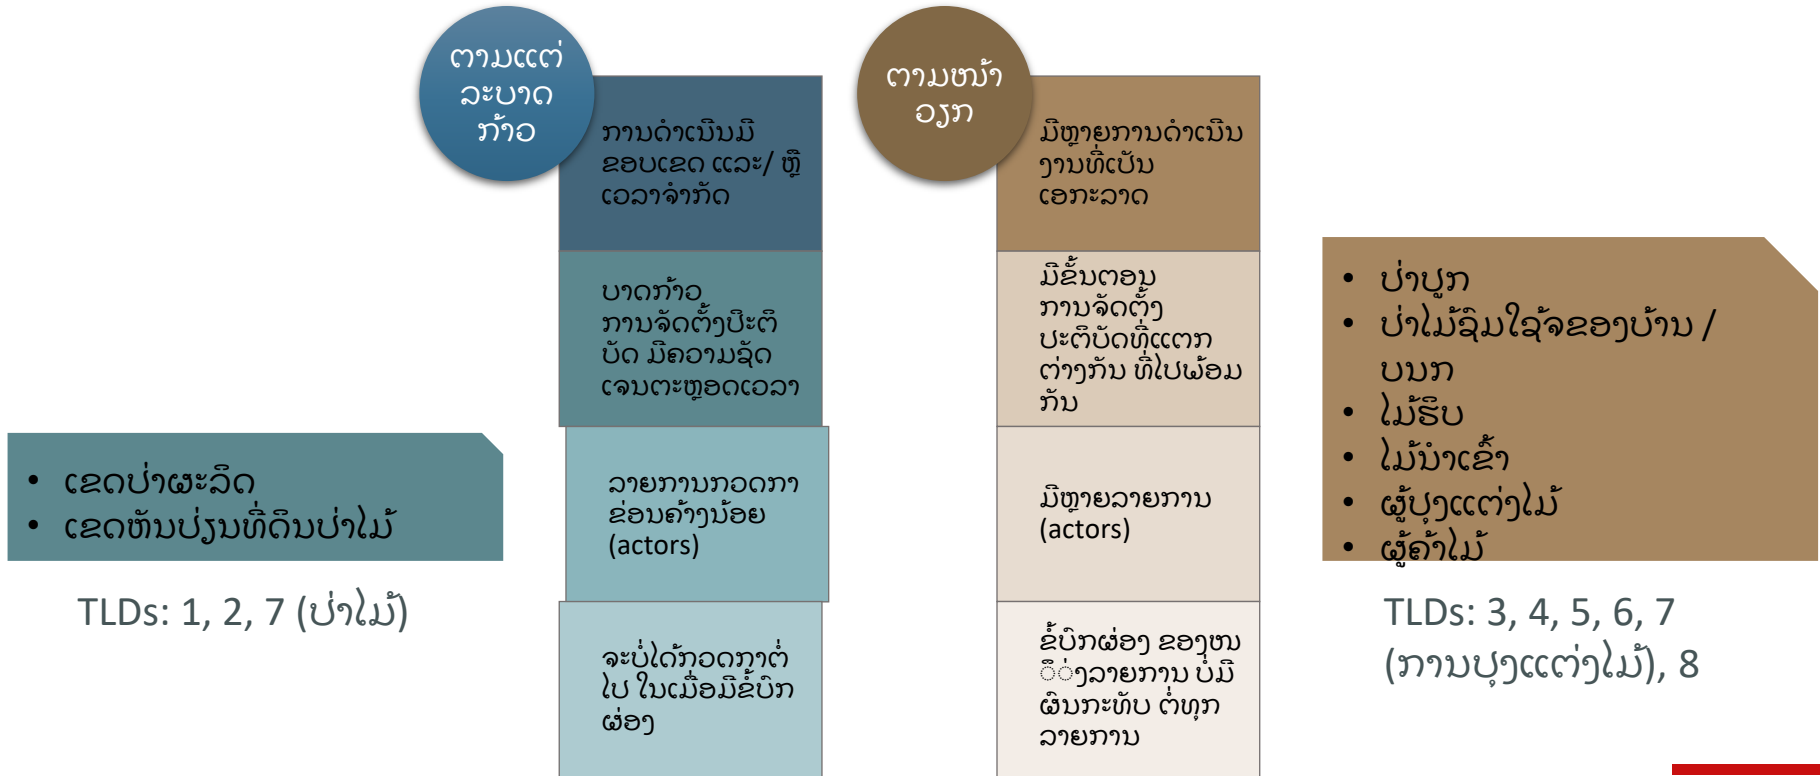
ຕາມແຕ່ລະບາດກ້າວ

ການດຳເນີນມີຂອບເຂດ ແລະ/ ຫຼື ເວລາຈຳກັດ

ບາດກ້າວການຈັດຕັ້ງປະຕິບັດ ມີຄວາມຊັດເຈນຕະຫຼອດເວລາ

ລາຍການກອດການ ຂ່ອນຄ້າງນ້ອຍ (actors)

ຈະບໍ່ໄດ້ກອດກາຕໍ່ໄປ ໃນເມື່ອມີຂໍ້ບົກຜ່ອງ

ຕາມໜ້າວຽກ

ມີຫຼາຍການດຳເນີນງານທີ່ເປັນເອກະລາດ

ມີຂັ້ນຕອນການຈັດຕັ້ງປະຕິບັດທີ່ແຕກຕ່າງກັນ ທີ່ໄປພ້ອມກັນ

ມີຫຼາຍລາຍການ (actors)

ຂໍ້ບົກຜ່ອງ ຂອງໜຶ່ງລາຍການ ບໍ່ມີຜົນກະທົບ ຕໍ່ທຸກລາຍການ

• ເຂດປ່າຜະລິດ
• ເຂດຫັນປ່ຽນທີ່ດິນປ່າໄມ້

TLDs: 1, 2, 7 (ປ່າໄມ້)

• ປ່າປູກ
• ປ່າໄມ້ຊົມໃຊ້ຈຂອງບ້ານ / ບນກ
• ໄມ້ຮົບ
• ໄມ້ນຳເຂົ້າ
• ຜູ້ປຸງແຕ່ງໄມ້
• ຜູ້ຄ້າໄມ້

TLDs: 3, 4, 5, 6, 7 (ການປຸງແຕ່ງໄມ້), 8